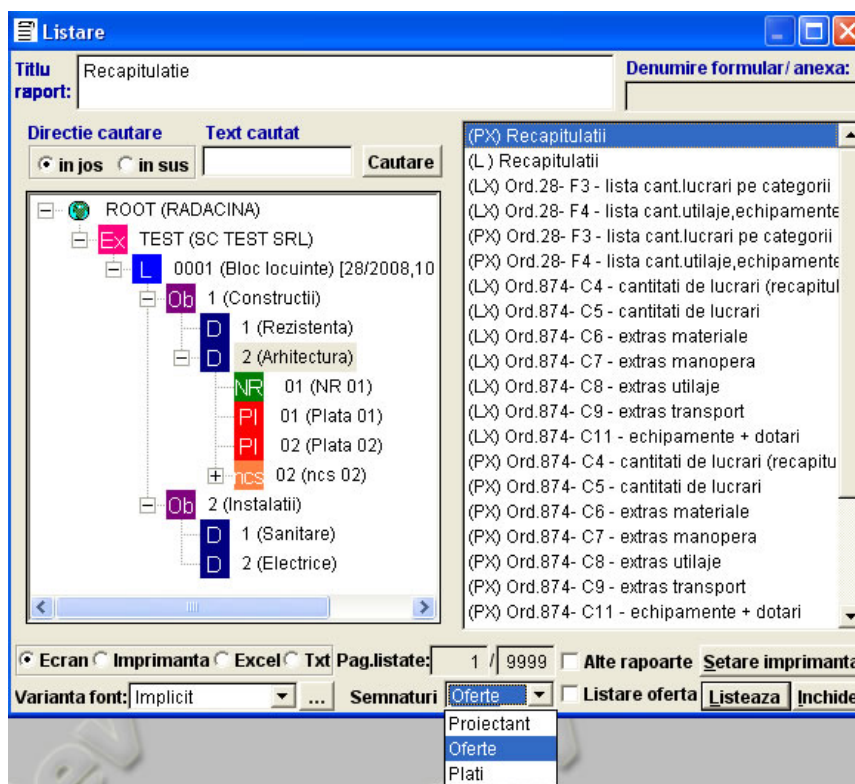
Listare

Titlu raport: Recapitulatie

Denumire formular/ anexa:

Directie cautare
in jos   in sus
Text cautat
Cautare

ROOT (RADACINA)
Ex TEST (SC TEST SRL)
L 0001 (Bloc locuinte) [28/2008,10
Ob 1 (Constructii)
D 1 (Rezistenta)
D 2 (Arhitectura)
NR 01 (NR 01)
PI 01 (Plata 01)
PI 02 (Plata 02)
ncs 02 (ncs 02)
Ob 2 (Instalatii)
D 1 (Sanitare)
D 2 (Electrice)

(PX) Recapitulatii
(L ) Recapitulatii
(LX) Ord.28- F3 - lista cant.lucrari pe categorii
(LX) Ord.28- F4 - lista cant.utilaje,echipamente
(PX) Ord.28- F3 - lista cant.lucrari pe categorii
(PX) Ord.28- F4 - lista cant.utilaje,echipamente
(LX) Ord.874- C4 - cantitati de lucrari (recapitul
(LX) Ord.874- C5 - cantitati de lucrari
(LX) Ord.874- C6 - extras materiale
(LX) Ord.874- C7 - extras manopera
(LX) Ord.874- C8 - extras utilaje
(LX) Ord.874- C9 - extras transport
(LX) Ord.874- C11 - echipamente + dotari
(PX) Ord.874- C4 - cantitati de lucrari (recapitu
(PX) Ord.874- C5 - cantitati de lucrari
(PX) Ord.874- C6 - extras materiale
(PX) Ord.874- C7 - extras manopera
(PX) Ord.874- C8 - extras utilaje
(PX) Ord.874- C9 - extras transport
(PX) Ord.874- C11 - echipamente + dotari

Ecran   Imprimanta   Excel   Txt   Pag.listate: 1 / 9999   Alte rapoarte   Setare imprimanta

Varianta font: Implicit   ...   Semnaturi Oferte   Listare oferta   Listeaza   Inchide

Proiectant
Oferte
Plati